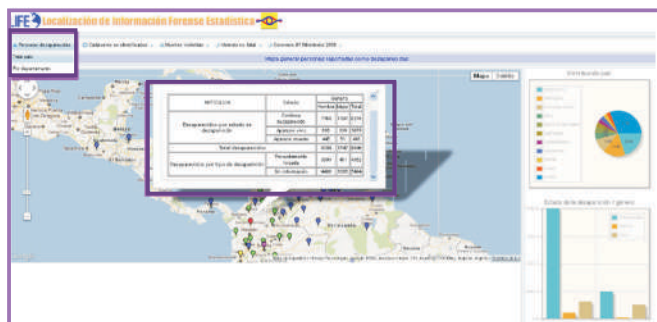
LIFE Localización de Información Forense Estadística

Personas desaparecidas | Cadáveres no identificados | Muertes violentas | Homicidio en Total | Comisión 47 Mandatos 2008

Total país
Por departamento

Mapa general personas reportadas como desaparecidas

Mapa | Satélite

| MEDICINA | Estado | Nombre | Mujer | Total |
|---|---|---|---|---|
| Desaparecidos por estado de desaparición | Continúa desaparecido | 7961 | 1741 | 9701 |
| | Aparecio vivo | 945 | 1186 | 2131 |
| | Aparecio muerto | 460 | 79 | 539 |
| Total desaparecidos | | 9366 | 3006 | 12372 |
| Desaparecidos por tipo de desaparición | Presuntamente forzada | 3389 | 461 | 3850 |
| | Sin información | 4880 | 2157 | 7037 |

Distribución país

Estado de la desaparición y género